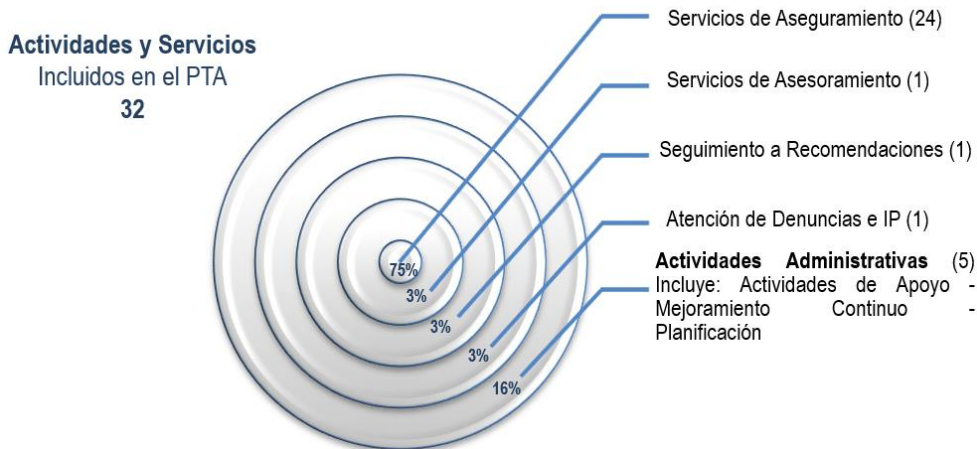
Actividades y Servicios
Incluidos en el PTA
32

Servicios de Aseguramiento (24)

Servicios de Asesoramiento (1)

Seguimiento a Recomendaciones (1)

Atención de Denuncias e IP (1)

Actividades Administrativas (5) Incluye: Actividades de Apoyo - Mejoramiento Continuo - Planificación

75%
3%
3%
3%
16%